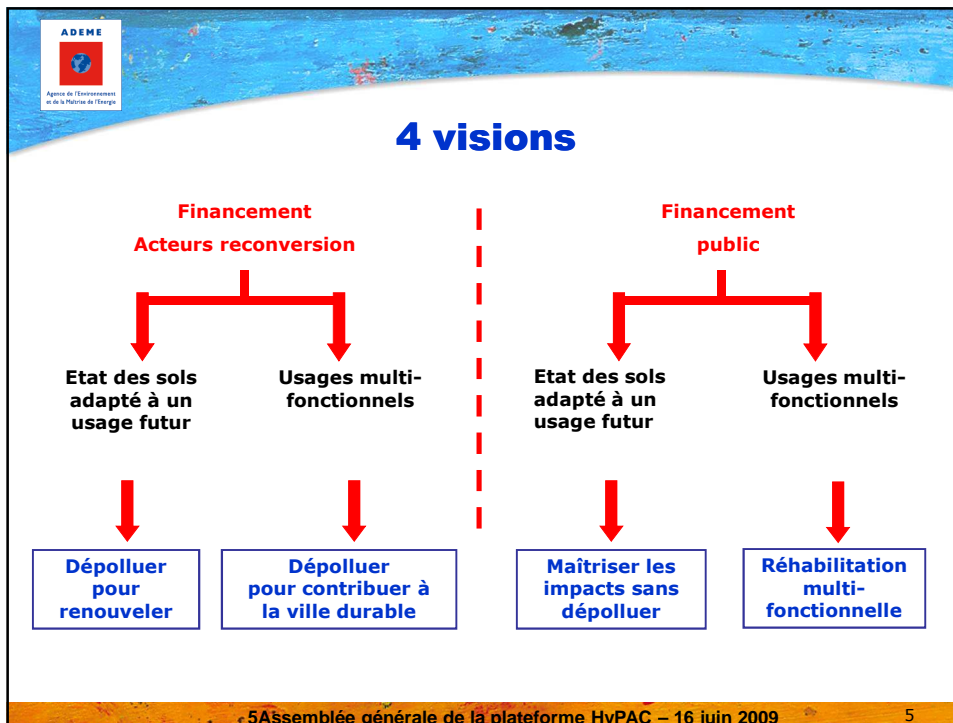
ADEME

Agence de l'Environnement et de la Maîtrise de l'Energie

4 visions

Financement

Acteurs reconversion

Etat des sols adapté à un usage futur

Usages multi-fonctionnels

Dépolluer pour renouveler

Dépolluer pour contribuer à la ville durable

Financement

public

Etat des sols adapté à un usage futur

Usages multi-fonctionnels

Maîtriser les impacts sans dépolluer

Réhabilitation multi-fonctionnelle

5Assemblée générale de la plateforme HyPAC – 16 juin 2009

5